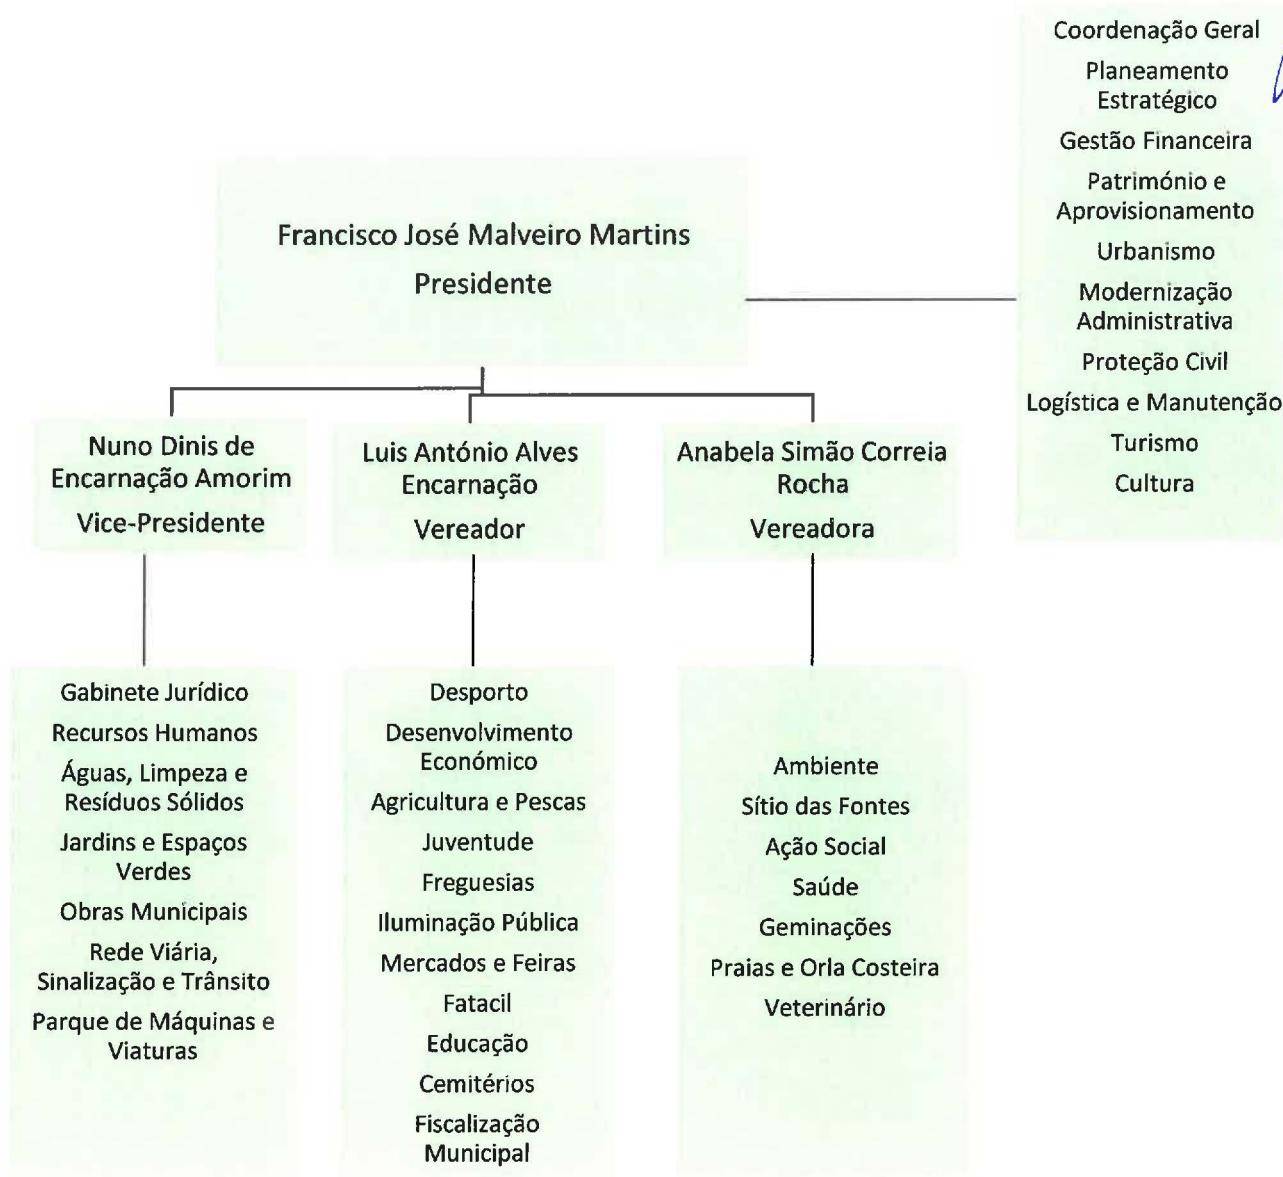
Coordenação Geral
Planeamento Estratégico
Gestão Financeira
Património e Aprovisionamento
Urbanismo
Modernização Administrativa
Proteção Civil
Logística e Manutenção
Turismo
Cultura

Francisco José Malveiro Martins
Presidente

Nuno Dinis de Encarnação Amorim
Vice-Presidente

Luis António Alves Encarnação
Vereador

Anabela Simão Correia Rocha
Vereadora

Gabinete Jurídico
Recursos Humanos
Águas, Limpeza e Resíduos Sólidos
Jardins e Espaços Verdes
Obras Municipais
Rede Viária, Sinalização e Trânsito
Parque de Máquinas e Viaturas

Desporto
Desenvolvimento Económico
Agricultura e Pescas
Juventude
Freguesias
Iluminação Pública
Mercados e Feiras
Fatacil
Educação
Cemitérios
Fiscalização Municipal

Ambiente
Sítio das Fontes
Ação Social
Saúde
Geminações
Praias e Orla Costeira
Veterinário